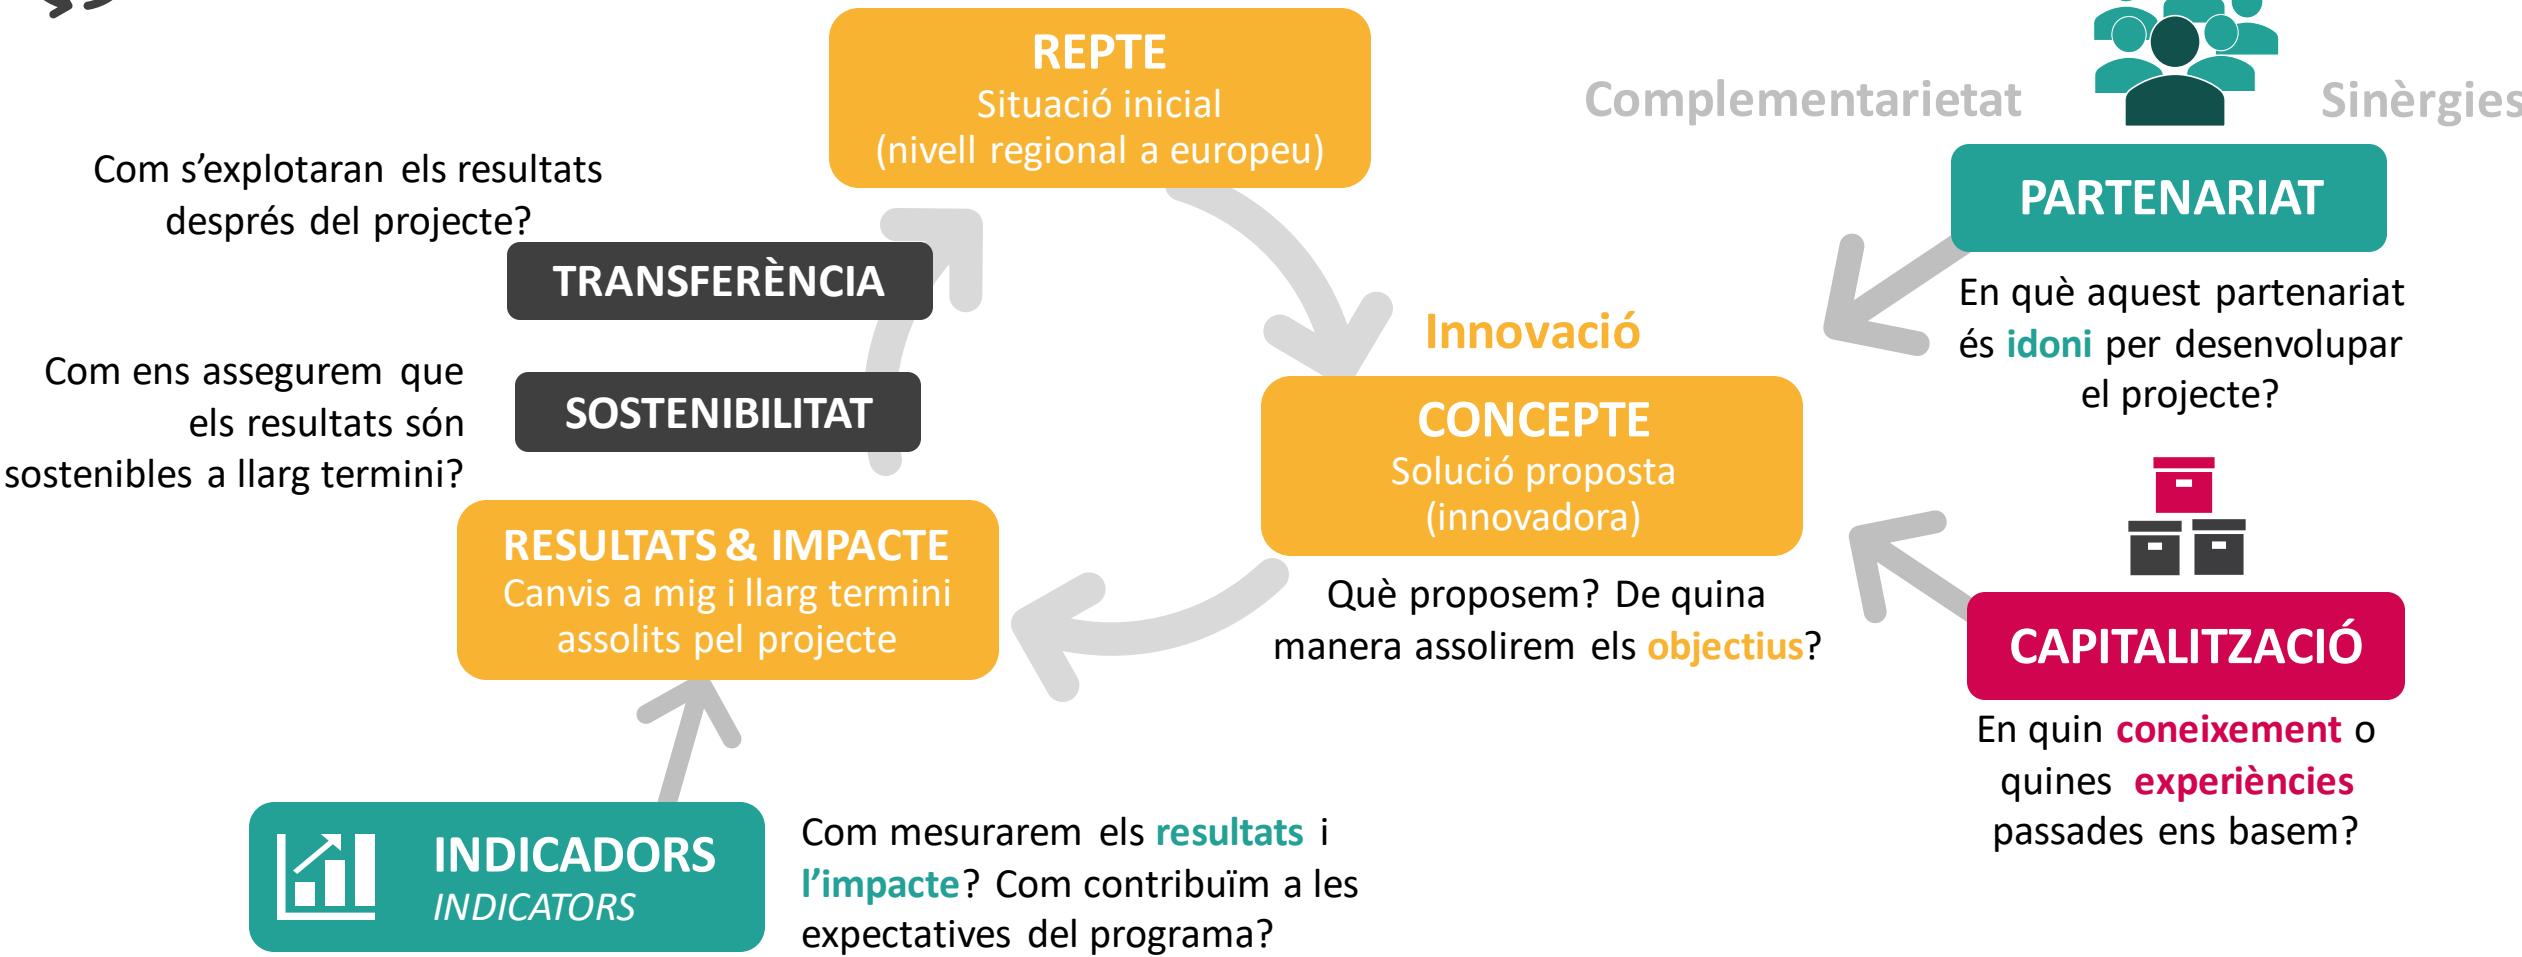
REPTE
Situació inicial
(nivell regional a europeu)

Complementarietat

Sinèrgies

PARTENARIAT

En què aquest partenariat és idoni per desenvolupar el projecte?

Com s'explotaran els resultats després del projecte?

TRANSFERÈNCIA

Com ens assegurem que els resultats són sostenibles a llarg termini?

SOSTENIBILITAT

Innovació

CONCEPTE
Solució proposta
(innovadora)

RESULTATS & IMPACTE
Canvis a mig i llarg termini assolits pel projecte

Què proposem? De quina manera assolirem els objectius?

CAPITALITZACIÓ

En quin coneixement o quines experiències passades ens basem?

INDICADORS
INDICATORS

Com mesurarem els resultats i l'impacte? Com contribuïm a les expectatives del programa?